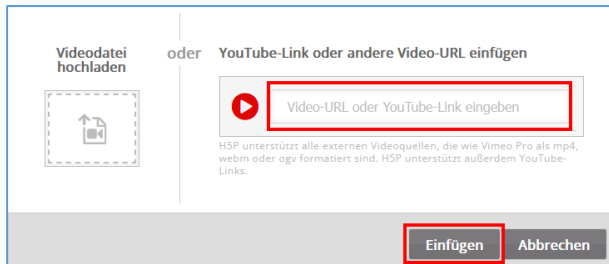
Videodatei hochladen

oder

YouTube-Link oder andere Video-URL einfügen

Video-URL oder YouTube-Link eingeben

H5P unterstützt alle externen Videoquellen, die wie Vimeo Pro als mp4, webm oder ogv formatiert sind. H5P unterstützt außerdem YouTube-Links.

Einfügen

Abbrechen